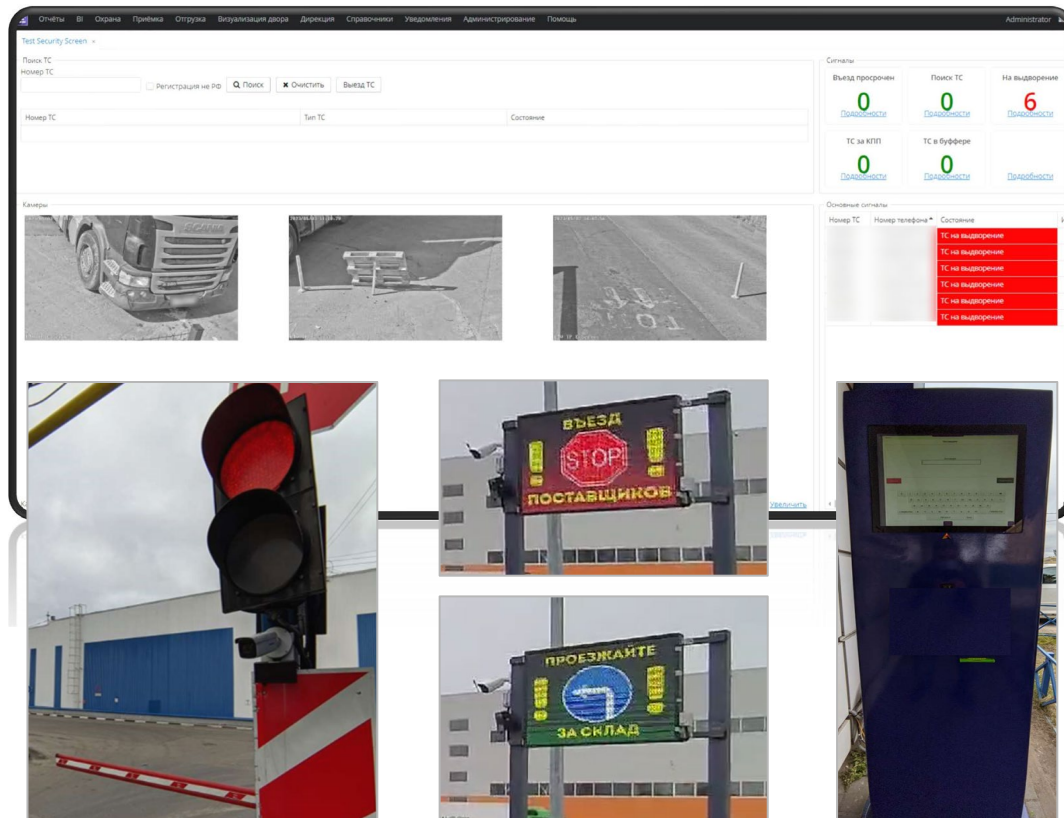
Отчёты BI Охрана Приёмка Отгрузка Визуализация двора Дирекция Справочники Уведомления Администрирование Помощь

Administrator

Test Security Screen

Поиск ТС

Номер ТС

Регистрация не РФ

Поиск

Очистить

Выезд ТС

| Номер ТС | Тип ТС | Состояние |
|---|---|---|

Сигналы

Въезд просрочен
0
Подробности

Поиск ТС
0
Подробности

На выдворение
6
Подробности

ТС за КПП
0
Подробности

ТС в буфере
0
Подробности

Подробности

Камеры

Основные сигналы

| Номер ТС | Номер телефона | Состояние |
|---|---|---|
| | | ТС на выдворение |
| | | ТС на выдворение |
| | | ТС на выдворение |
| | | ТС на выдворение |
| | | ТС на выдворение |
| | | ТС на выдворение |

Увеличить

ВЪЕЗД
STOP
ПОСТАВЩИКОВ

ПРОЕЗЖАЙТЕ
ЗА СКЛАД